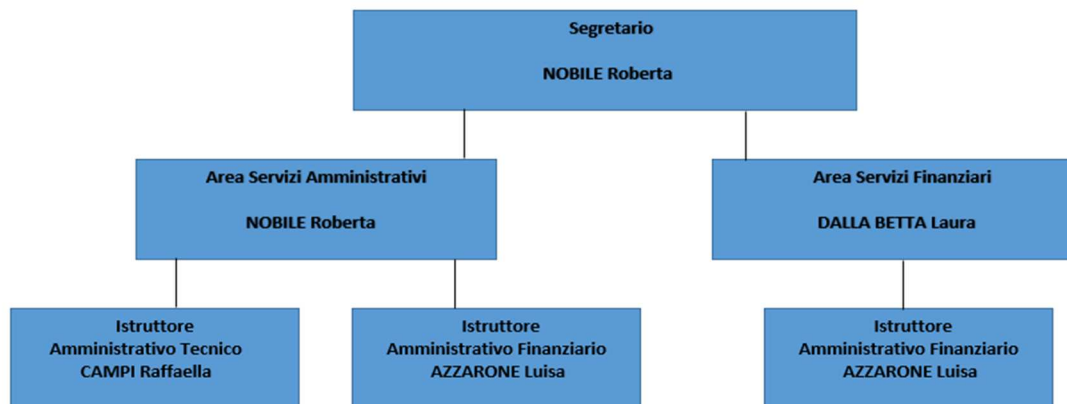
Segretario

NOBILE Roberta

Area Servizi Amministrativi

NOBILE Roberta

Area Servizi Finanziari

DALLA BETTA Laura

Istruttore
Amministrativo Tecnico
CAMPI Raffaella

Istruttore
Amministrativo Finanziario
AZZARONE Luisa

Istruttore
Amministrativo Finanziario
AZZARONE Luisa